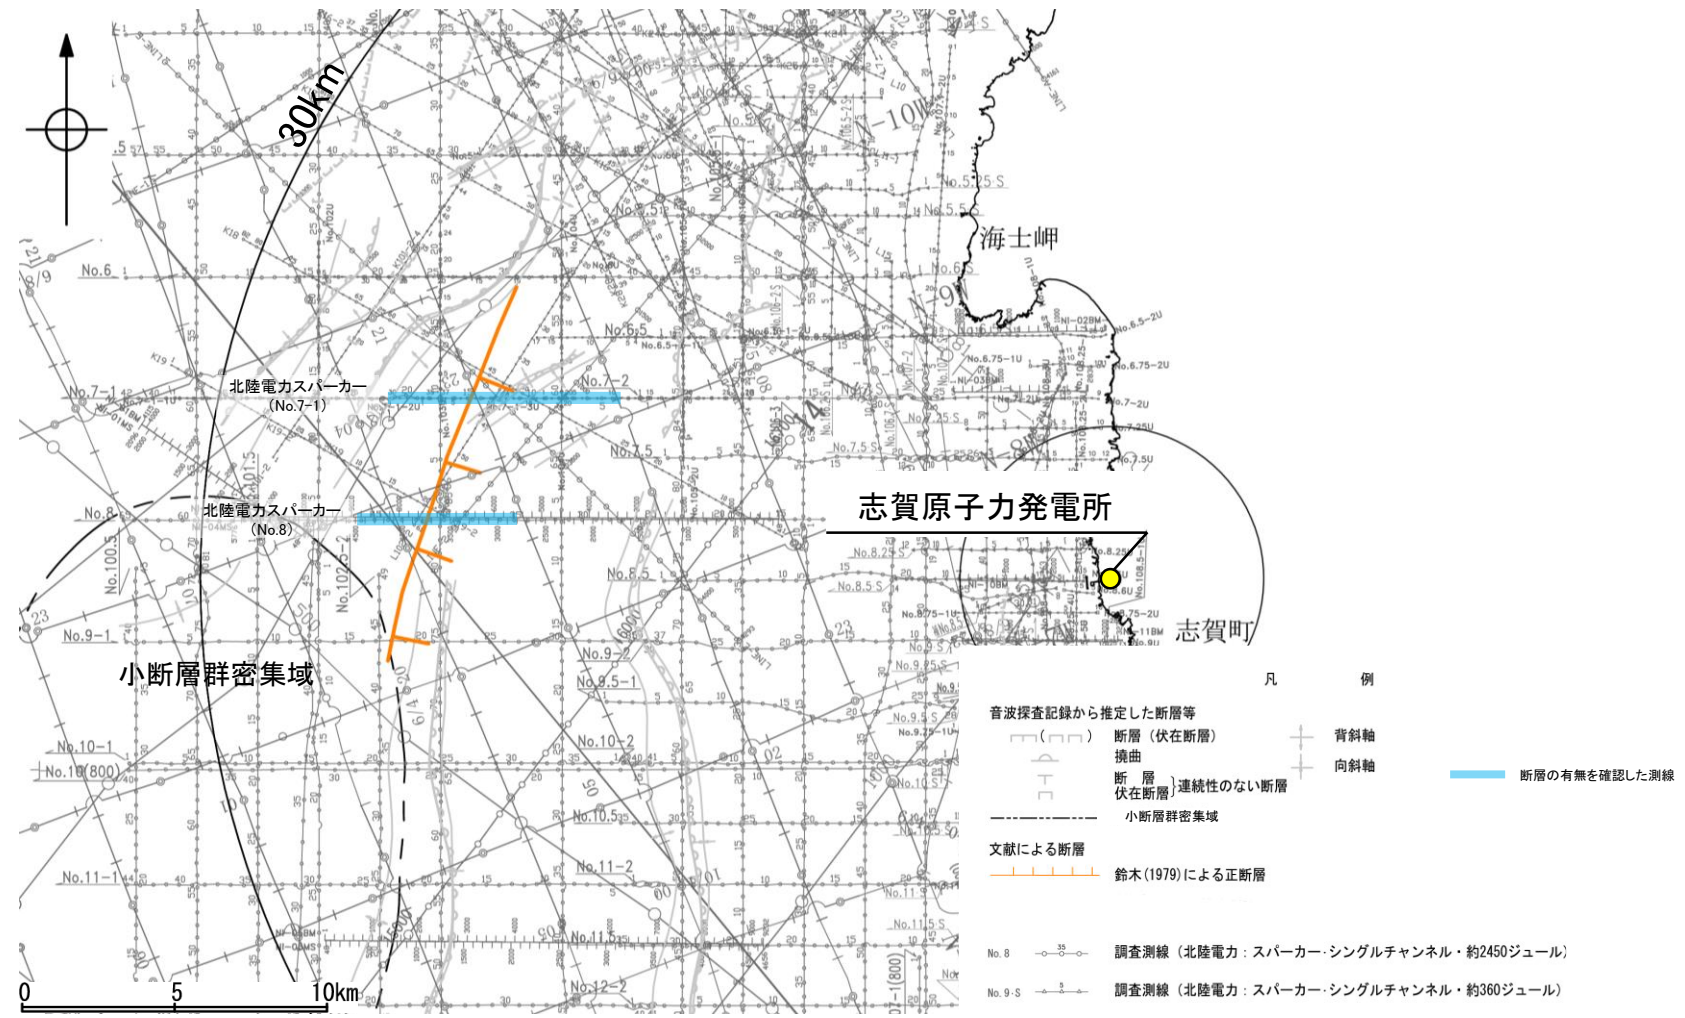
30km

海士岬

No.6

No.6.5

No.7-1

北陸電力スパーカー
(No.7-1)

No.7-2

No.7.5

北陸電力スパーカー
(No.8)

No.8

志賀原子力発電所

No.8.5

志賀町

No.9-1

No.9-2

No.9.5-1

小断層群密集域

No.10-1

No.10(800)

No.10-2

No.10.5

No.11-1

No.11-2

No.11.5

No.12-2

0 5 10km

凡例

音波探査記録から推定した断層等

断層(伏在断層)

撓曲

断層
伏在断層 }連続性のない断層

小断層群密集域

背斜軸

向斜軸

断層の有無を確認した測線

文献による断層

鈴木(1979)による正断層

No.8 調査測線(北陸電力:スパーカー・シングルチャンネル・約2450ジュール)

No.9-S 調査測線(北陸電力:スパーカー・シングルチャンネル・約360ジュール)